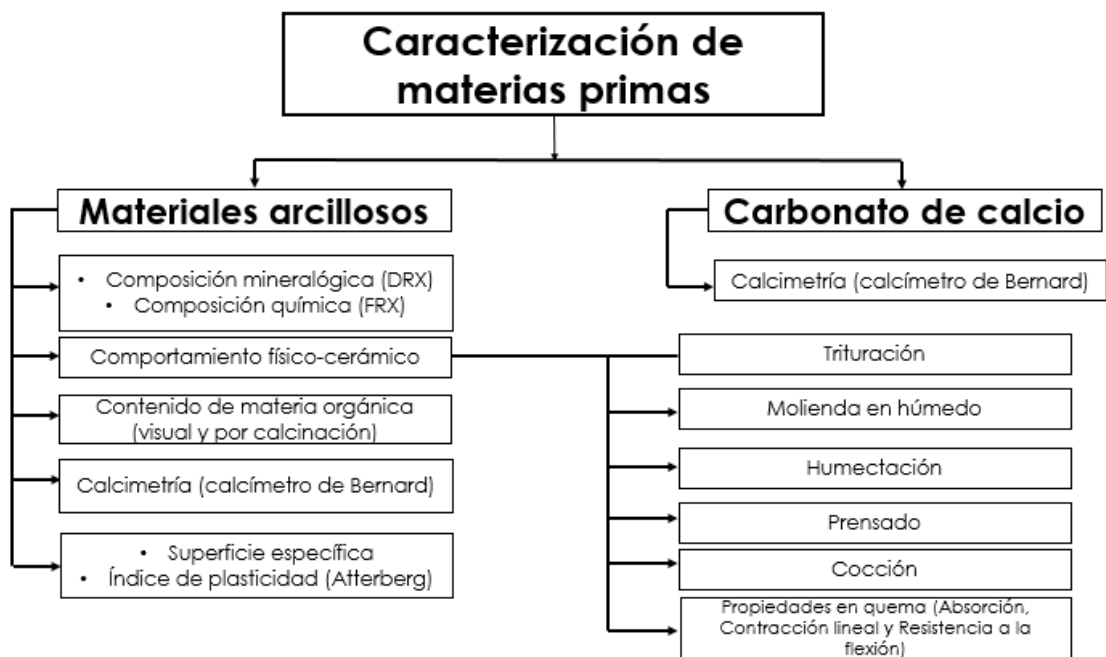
Caracterización de materias primas

Materiales arcillosos

- Composición mineralógica (DRX)
- Composición química (FRX)

Comportamiento físico-cerámico

Contenido de materia orgánica (visual y por calcinación)

Calcimetría (calcímetro de Bernard)

- Superficie específica
- Índice de plasticidad (Atterberg)

Carbonato de calcio

Calcimetría (calcímetro de Bernard)

Trituración

Molienda en húmedo

Humectación

Prensado

Cocción

Propiedades en quema (Absorción, Contracción lineal y Resistencia a la flexión)